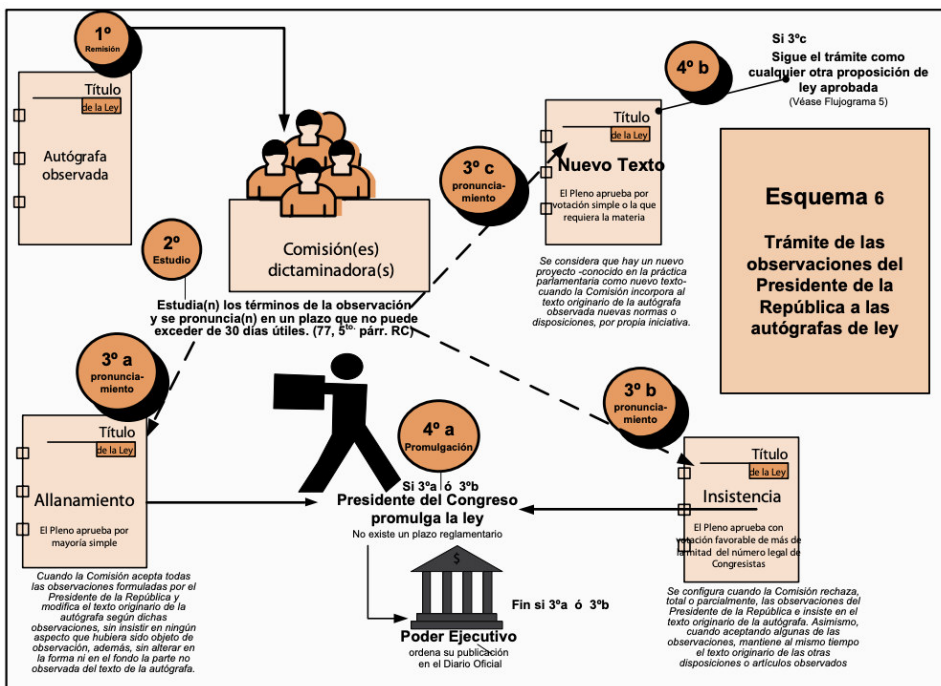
1º
Remisión

Título
de la Ley
Autógrafa observada

Comisión(es) dictaminadora(s)

2º
Estudio

Estudia(n) los términos de la observación y se pronuncia(n) en un plazo que no puede exceder de 30 días útiles. (77, 5$^{to.}$ párr. RC)

3º c
pronunciamiento

Título
de la Ley
Nuevo Texto
El Pleno aprueba por votación simple o la que requiera la materia

Se considera que hay un nuevo proyecto -conocido en la práctica parlamentaria como nuevo texto- cuando la Comisión incorpora al texto originario de la autógrafa observada nuevas normas o disposiciones, por propia iniciativa.

4º b

Si 3ºc
Sigue el trámite como cualquier otra proposición de ley aprobada
(Véase Flujograma 5)

Esquema 6

Trámite de las observaciones del Presidente de la República a las autógrafas de ley

3º a
pronunciamiento

Título
de la Ley
Allanamiento
El Pleno aprueba por mayoría simple

Cuando la Comisión acepta todas las observaciones formuladas por el Presidente de la República y modifica el texto originario de la autógrafa según dichas observaciones, sin insistir en ningún aspecto que hubiera sido objeto de observación, además, sin alterar en la forma ni en el fondo la parte no observada del texto de la autógrafa.

4º a
Promulgación

Si 3ºa ó 3ºb
Presidente del Congreso promulga la ley
No existe un plazo reglamentario

Fin si 3ºa ó 3ºb

Poder Ejecutivo
ordena su publicación en el Diario Oficial

3º b
pronunciamiento

Título
de la Ley
Insistencia
El Pleno aprueba con votación favorable de más de la mitad del número legal de Congresistas

Se configura cuando la Comisión rechaza, total o parcialmente, las observaciones del Presidente de la República e insiste en el texto originario de la autógrafa. Asimismo, cuando aceptando algunas de las observaciones, mantiene al mismo tiempo el texto originario de las otras disposiciones o artículos observados